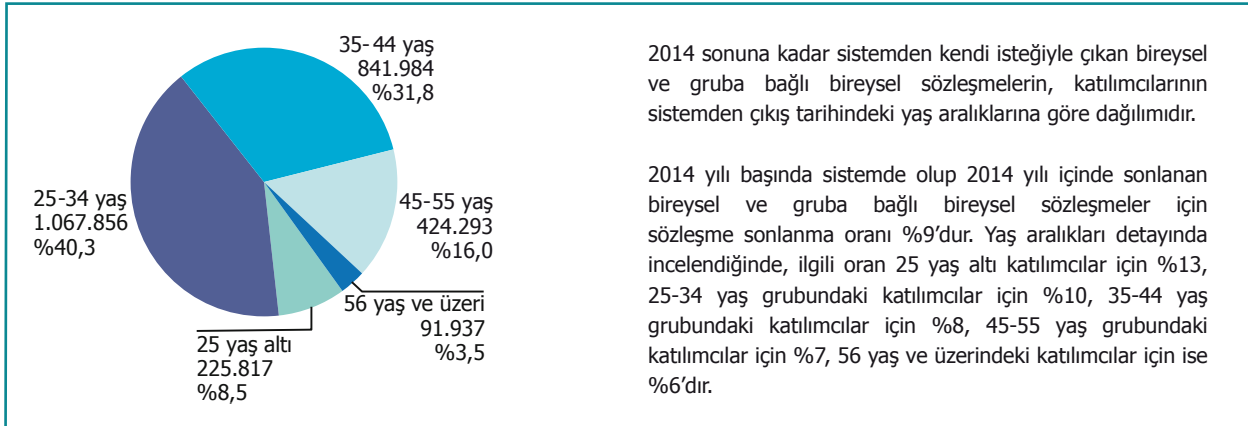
35- 44 yaş
841.984
%31,8

25-34 yaş
1.067.856
%40,3

45-55 yaş
424.293
%16,0

56 yaş ve üzeri
91.937
%3,5

25 yaş altı
225.817
%8,5

2014 sonuna kadar sistemden kendi isteğiyle çıkan bireysel ve gruba bağlı bireysel sözleşmelerin, katılımcılarının sistemden çıkış tarihindeki yaş aralıklarına göre dağılımıdır.

2014 yılı başında sistemde olup 2014 yılı içinde sonlanan bireysel ve gruba bağlı bireysel sözleşmeler için sözleşme sonlanma oranı %9'dur. Yaş aralıkları detayında incelendiğinde, ilgili oran 25 yaş altı katılımcılar için %13, 25-34 yaş grubundaki katılımcılar için %10, 35-44 yaş grubundaki katılımcılar için %8, 45-55 yaş grubundaki katılımcılar için %7, 56 yaş ve üzerindeki katılımcılar için ise %6'dır.